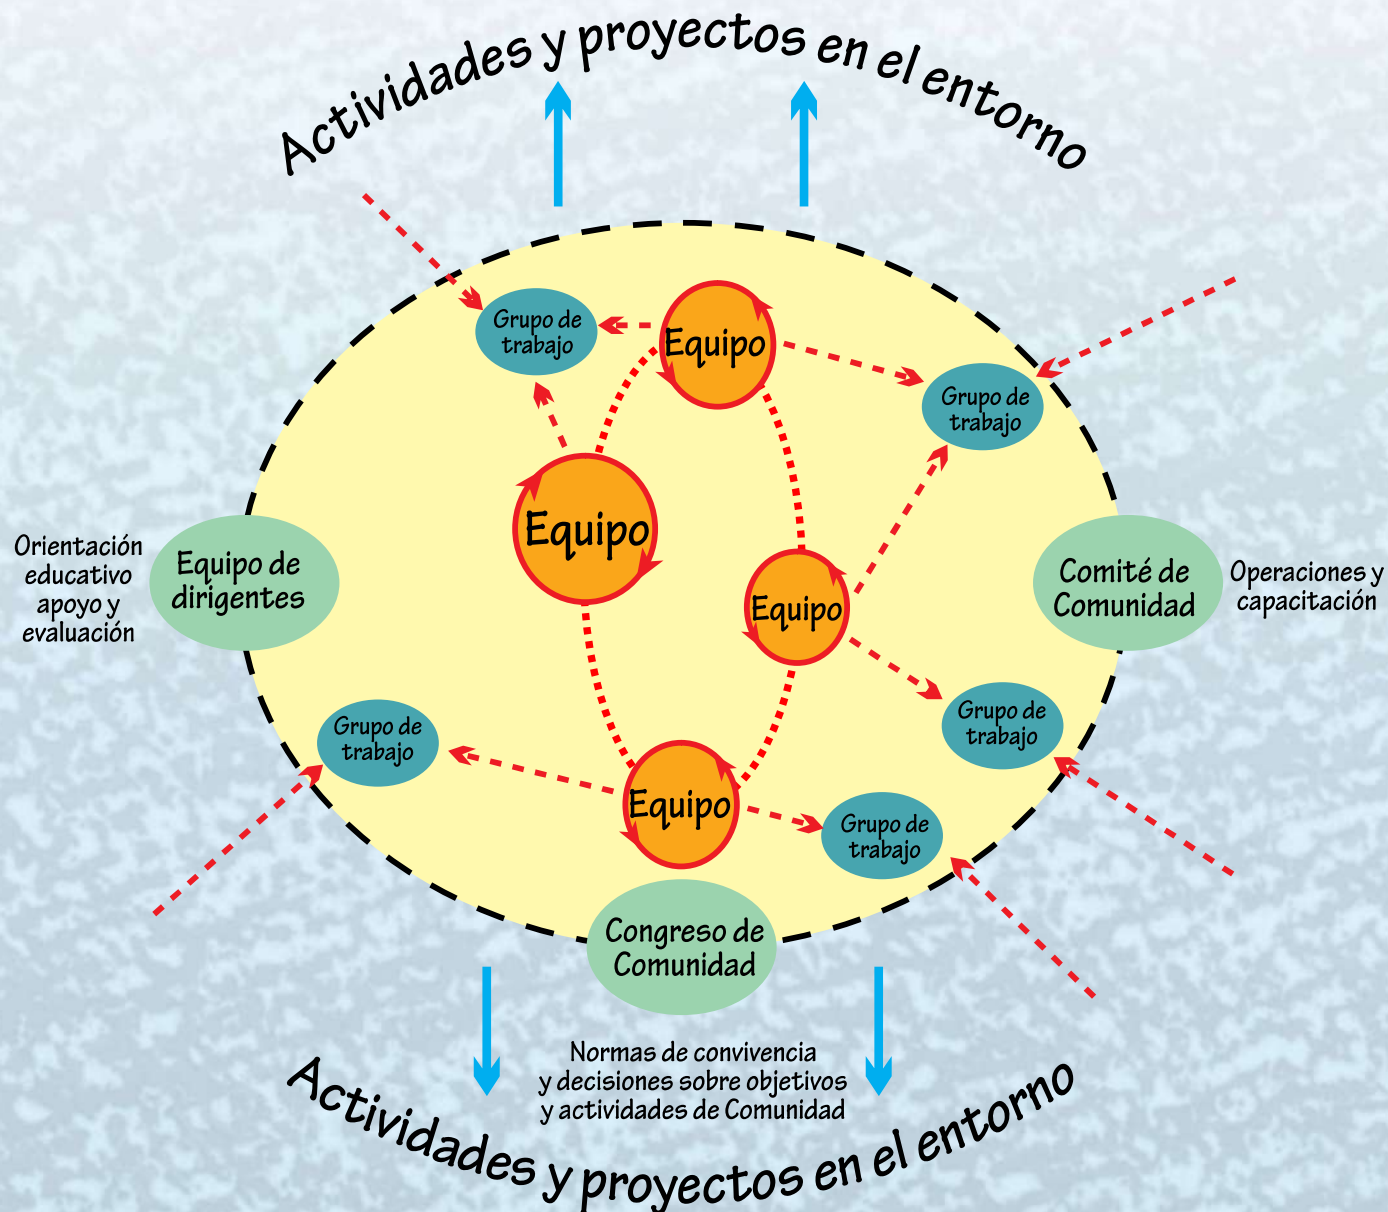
Actividades y proyectos en el entorno

Grupo de trabajo

Equipo

Grupo de trabajo

Equipo

Orientación educativo apoyo y evaluación

Equipo de dirigentes

Equipo

Comité de Comunidad

Operaciones y capacitación

Grupo de trabajo

Grupo de trabajo

Equipo

Grupo de trabajo

Congreso de Comunidad

Normas de convivencia y decisiones sobre objetivos y actividades de Comunidad

Actividades y proyectos en el entorno